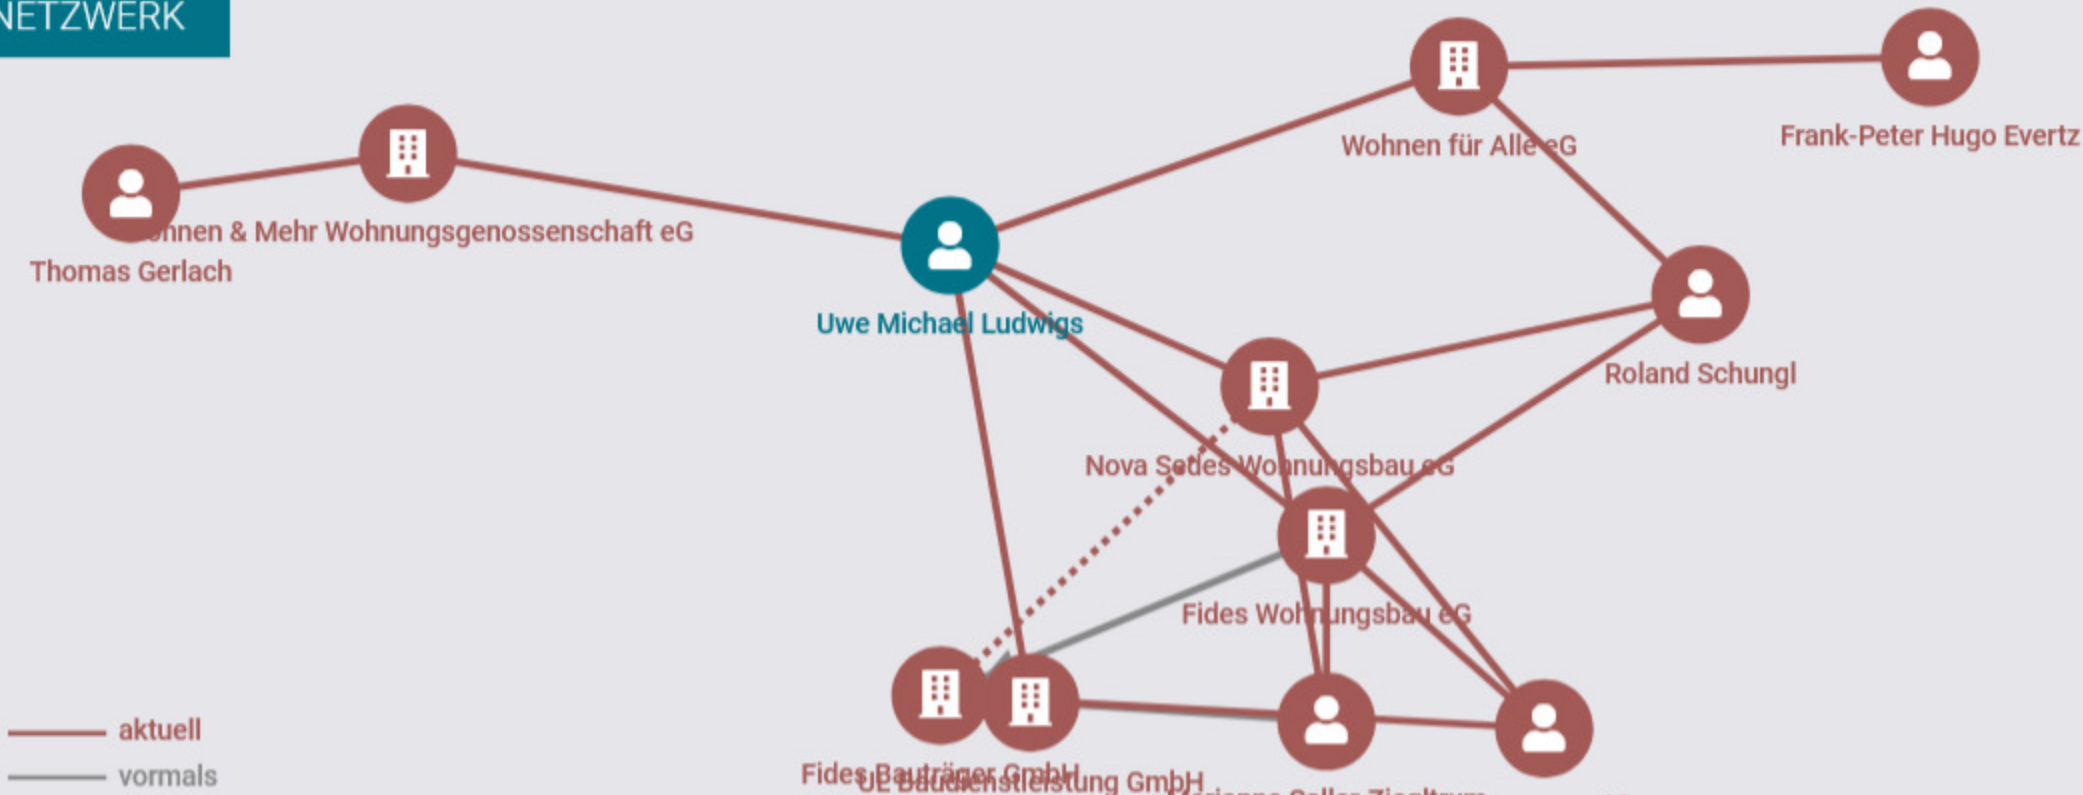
NETZWERK

Wohnen für Alle eG

Frank-Peter Hugo Evertz

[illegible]nen & Mehr Wohnungsgenossenschaft eG

Thomas Gerlach

Uwe Michael Ludwigs

Roland Schungl

Nova Sedes Wohnungsbau eG

Fides Wohnungsbau eG

aktuell

vormals

Fides Bauträger GmbH

UE Baudienstleistung GmbH

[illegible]